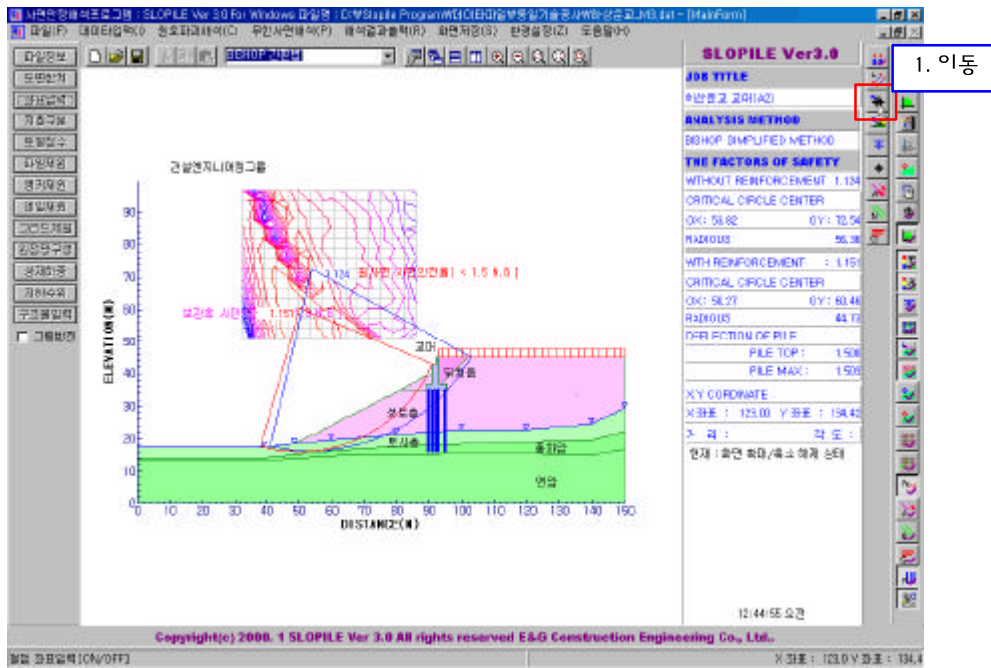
사면안정해석프로그램 : SLOPILE Ver 3.0 For Windows 파일명 : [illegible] - [MainForm]

파일(F) 데이터입력(I) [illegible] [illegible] 해석결과출력(R) 화면저장(S) 환경설정(Z) 도움말(H)

BISHOP 간편법

1. 이동

파일정보
도면영역
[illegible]
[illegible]
토질정수
파일제원
앵커제원
네일제원
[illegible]
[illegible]
상재하중
지하수위
구조물입력
그림범례

건설엔지니어링그룹

1.124 최소안전율 [ < 1.5 ]

보강후 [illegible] 1.151

ELEVATION(M)

DISTANCE(M)

교대
뒤채움
성토층
토사층
풍화암
연암

0 10 20 30 40 50 60 70 80 90 100 110 120 130 140 150

10 20 30 40 50 60 70 80 90

SLOPILE Ver3.0

JOB TITLE
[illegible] 교대(A2)

ANALYSIS METHOD
BISHOP SIMPLIFIED METHOD

THE FACTORS OF SAFETY
WITHOUT REINFORCEMENT 1.124
CRITICAL CIRCLE CENTER
OX: 56.82 OY: 72.54
RADIOUS 56.38

WITH REINFORCEMENT : 1.151
CRITICAL CIRCLE CENTER
OX: 58.27 OY: 60.46
RADIOUS 44.13
DEFLECTION OF PILE
PILE TOP : 1.506
PILE MAX : 1.506

X,Y CORDINATE
X좌표 : 123.00 Y좌표 : 134.43
거 리 : 각 도 :
현재 : 화면 확대/축소 해제 상태

12:44:55 오전

Copyright(c) 2000. 1 SLOPILE Ver 3.0 All rights reserved E&G Construction Engineering Co., Ltd..

절점 좌표입력 [ON/OFF] X좌표 : 123.0 Y좌표 : 134.4